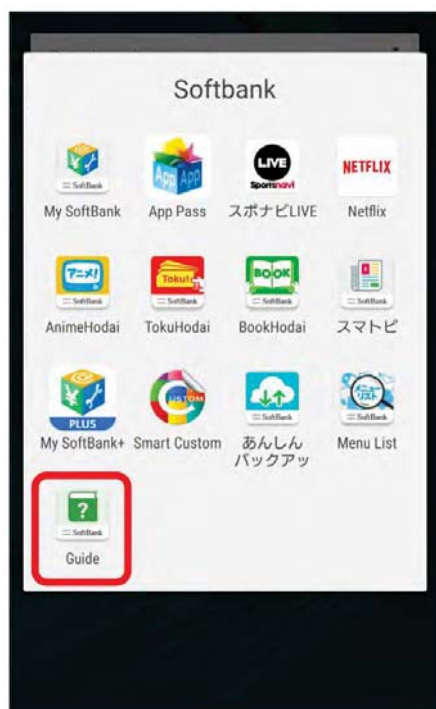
Softbank

SoftBank
My SoftBank

App App
App Pass

LIVE
Sportsnavi
スポナビLIVE

NETFLIX
Netflix

アニメ
SoftBank
AnimeHodai

Toku!
SoftBank
TokuHodai

BOOK
SoftBank
BookHodai

SoftBank
スマトピ

PLUS
My SoftBank+

CUSTOM
Smart Custom

SoftBank
あんしんバックアッ

メニューリスト
SoftBank
Menu List

?
SoftBank
Guide